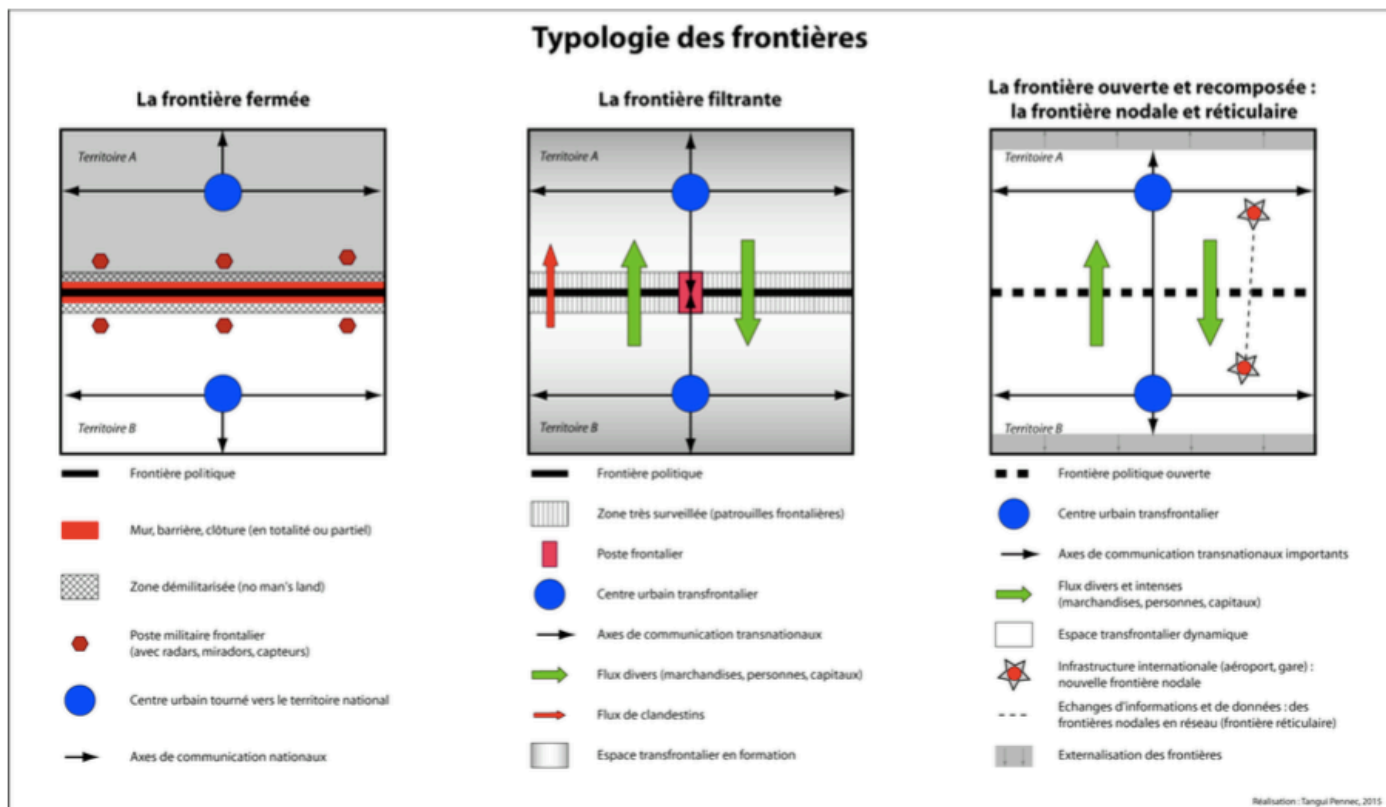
Typologie des frontières

La frontière fermée

Territoire A

Territoire B

Frontière politique

Mur, barrière, clôture (en totalité ou partiel)

Zone démilitarisée (no man's land)

Poste militaire frontalier (avec radars, miradors, capteurs)

Centre urbain tourné vers le territoire national

Axes de communication nationaux

La frontière filtrante

Territoire A

Territoire B

Frontière politique

Zone très surveillée (patrouilles frontalières)

Poste frontalier

Centre urbain transfrontalier

Axes de communication transnationaux

Flux divers (marchandises, personnes, capitaux)

Flux de clandestins

Espace transfrontalier en formation

La frontière ouverte et recomposée : la frontière nodale et réticulaire

Territoire A

Territoire B

Frontière politique ouverte

Centre urbain transfrontalier

Axes de communication transnationaux importants

Flux divers et intenses (marchandises, personnes, capitaux)

Espace transfrontalier dynamique

Infrastructure internationale (aéroport, gare) : nouvelle frontière nodale

Echanges d'informations et de données : des frontières nodales en réseau (frontière réticulaire)

Externalisation des frontières

Réalisation : Tangui Pennec, 2015